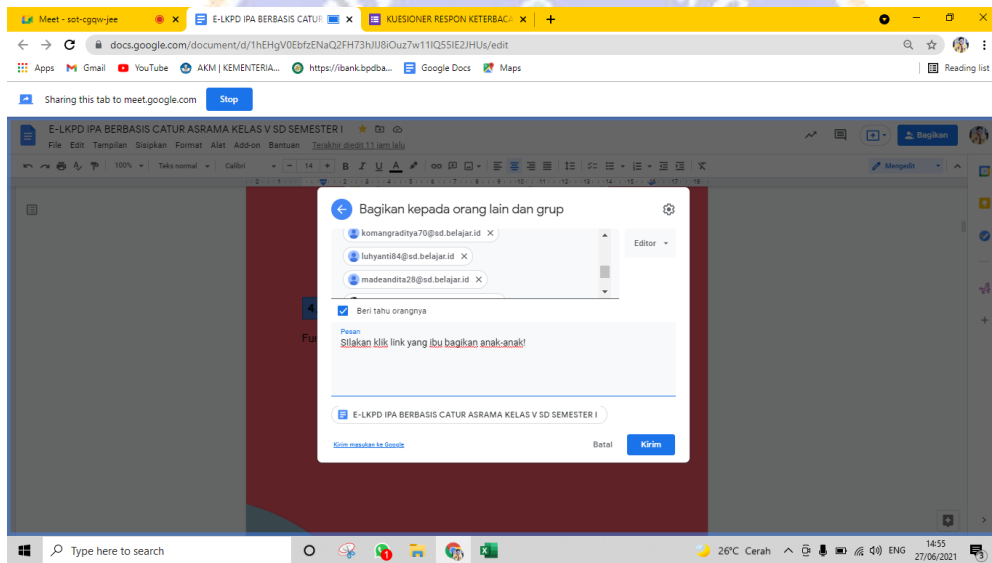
Meet - sot-cgqw-jee
E-LKPD IPA BERBASIS CATUR
KUESIONER RESPON KETERBACA
docs.google.com/document/d/1hEHgV0EbfzENaQ2FH73hJU8iOuz7w11IQ55IE2JHUs/edit
Apps Gmail YouTube AKM | KEMENTERIA... https://ibank.bpdba... Google Docs Maps
Reading list
Sharing this tab to meet.google.com Stop
E-LKPD IPA BERBASIS CATUR ASRAMA KELAS V SD SEMESTER I
File Edit Tampilan Sisipkan Format Alat Add-on Bantuan Terakhir diedit 11 jam lalu
Bagikan
100% Teks normal Calibri 14 B I U A
Mengedit
Bagikan kepada orang lain dan grup
komangraditya70@sd.belajar.id
luhyanti84@sd.belajar.id
madeandita28@sd.belajar.id
Editor
Beri tahu orangnya
Pesan
Silakan klik link yang ibu bagikan anak-anak!
E-LKPD IPA BERBASIS CATUR ASRAMA KELAS V SD SEMESTER I
Kirim masukan ke Google
Batal
Kirim
4
Fu
Type here to search
26°C Cerah
ENG
14:55
27/06/2021
3